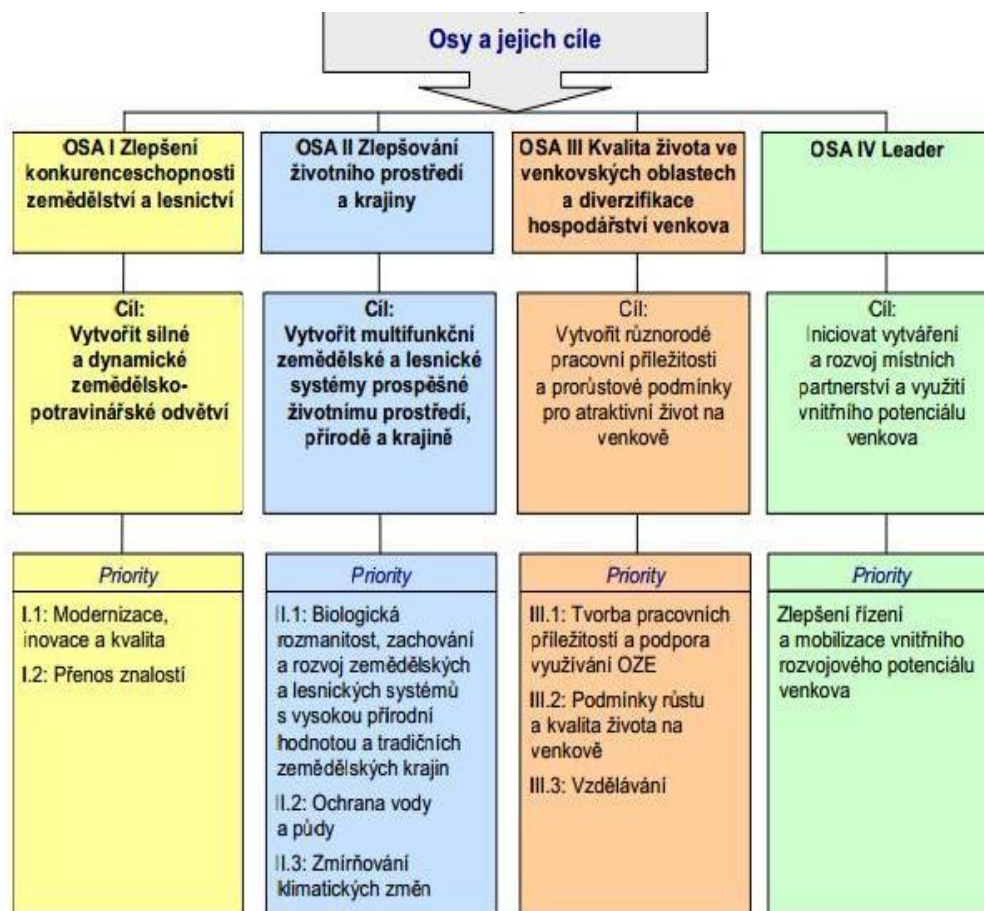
Osy a jejich cíle

OSA I Zlepšení konkurenceschopnosti zemědělství a lesnictví

Cíl:
Vytvořit silné a dynamické zemědělsko-potravinářské odvětví

Priority

I.1: Modernizace, inovace a kvalita

I.2: Přenos znalostí

OSA II Zlepšování životního prostředí a krajiny

Cíl:
Vytvořit multifunkční zemědělské a lesnické systémy prospěšné životnímu prostředí, přírodě a krajině

Priority

II.1: Biologická rozmanitost, zachování a rozvoj zemědělských a lesnických systémů s vysokou přírodní hodnotou a tradičních zemědělských krajin

II.2: Ochrana vody a půdy

II.3: Zmírňování klimatických změn

OSA III Kvalita života ve venkovských oblastech a diverzifikace hospodářství venkova

Cíl:
Vytvořit různorodé pracovní příležitosti a prorůstové podmínky pro atraktivní život na venkově

Priority

III.1: Tvorba pracovních příležitostí a podpora využívání OZE

III.2: Podmínky růstu a kvalita života na venkově

III.3: Vzdělávání

OSA IV Leader

Cíl:
Iniciovat vytváření a rozvoj místních partnerství a využití vnitřního potenciálu venkova

Priority

Zlepšení řízení a mobilizace vnitřního rozvojového potenciálu venkova